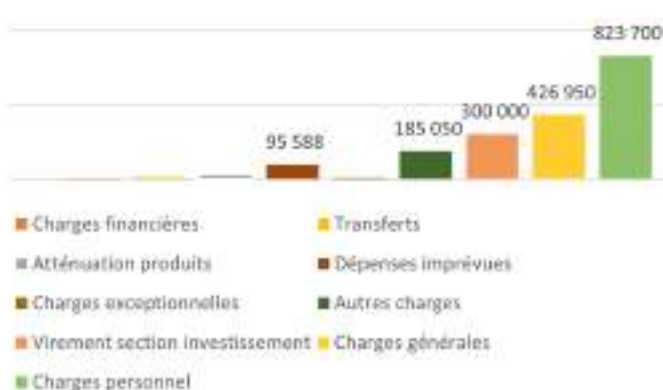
823 700

426 950

300 000

185 050

95 588

Charges financières
Transferts
Atténuation produits
Dépenses imprévues
Charges exceptionnelles
Autres charges
Virement section investissement
Charges générales
Charges personnel